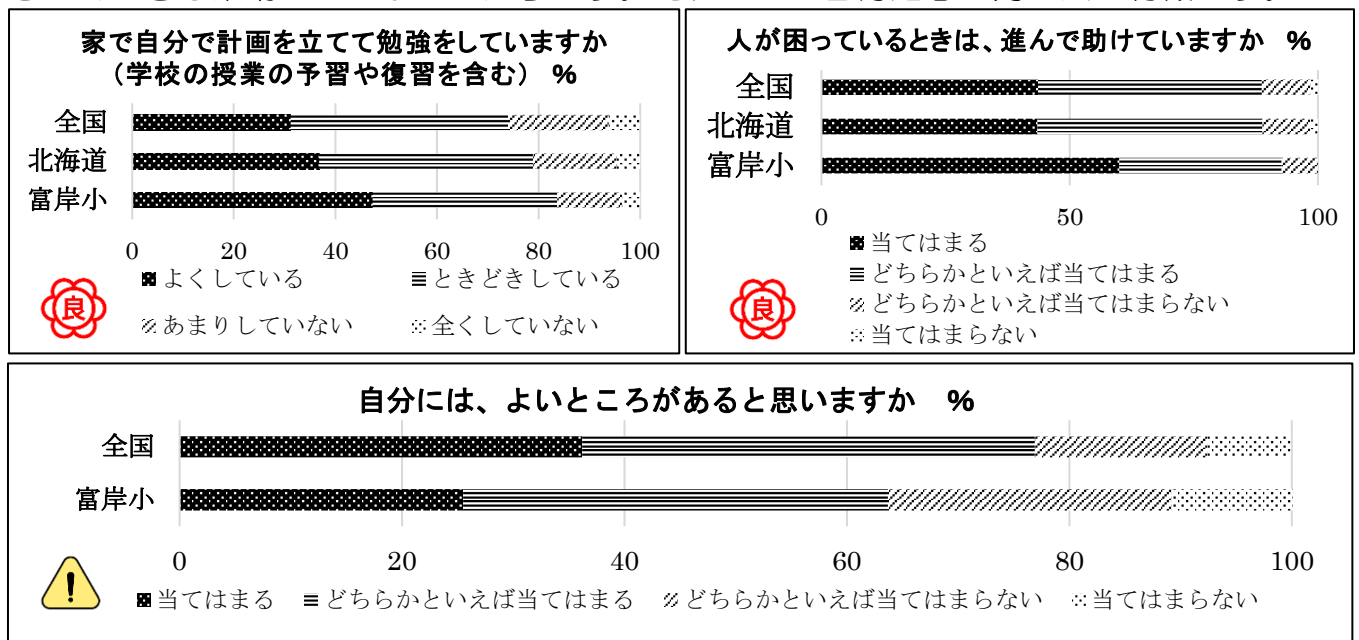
家で自分で計画を立てて勉強をしていますか
（学校の授業の予習や復習を含む） %

全国
北海道
富岸小

0 20 40 60 80 100

よくしている
ときどきしている
あまりしていない
全くしていない

良

人が困っているときは、進んで助けていますか %

全国
北海道
富岸小

0 50 100

当てはまる
どちらかといえば当てはまる
どちらかといえば当てはまらない
当てはまらない

良

自分には、よいところがあると思いますか %

全国
富岸小

0 20 40 60 80 100

当てはまる
どちらかといえば当てはまる
どちらかといえば当てはまらない
当てはまらない

!